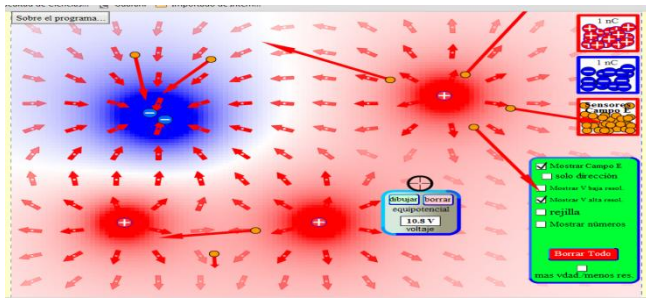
Sobre el programa...

1 nC

1 nC

Sensores Campo E

dibujar borrar
equipotencial
10.8 V
voltaje

Mostrar Campo E
solo dirección
Mostrar V baja resol.
Mostrar V alta resol.
rejilla
Mostrar números

Borrar Todo

mas vdad./menos res.